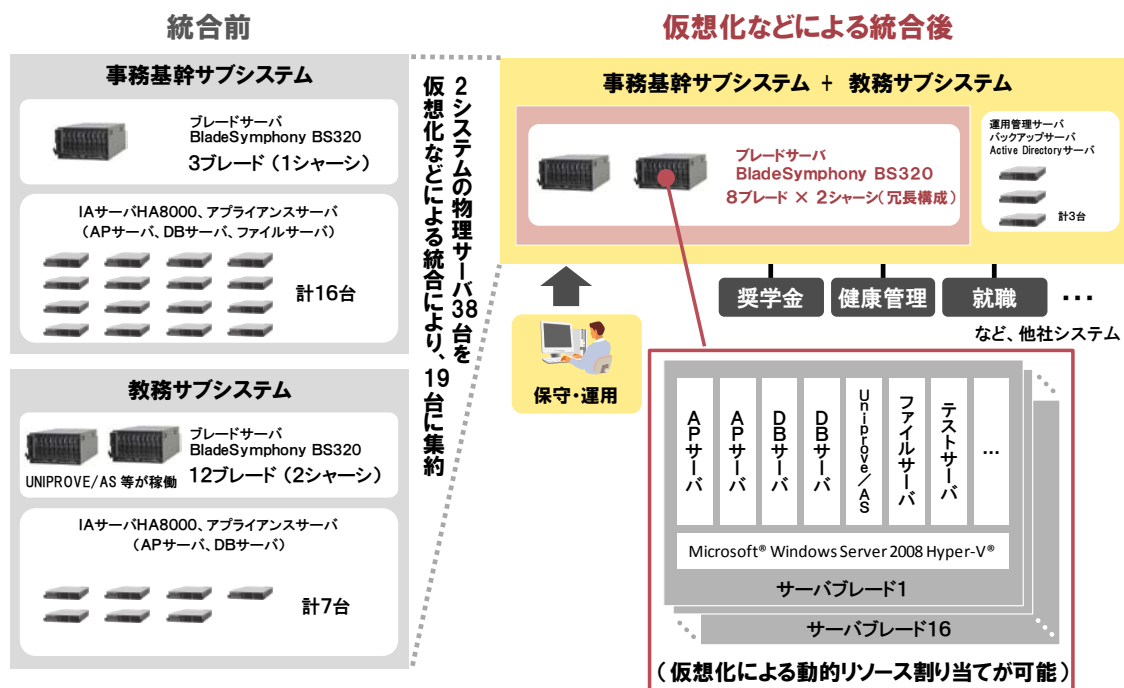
統合前

事務基幹サブシステム

ブレードサーバ
BladeSymphony BS320
3ブレード（1シャーシ）

IAサーバHA8000、アプライアンスサーバ
（APサーバ、DBサーバ、ファイルサーバ）

計16台

教務サブシステム

ブレードサーバ
BladeSymphony BS320
12ブレード（2シャーシ）

UNIPROVE/AS 等が稼働

IAサーバHA8000、アプライアンスサーバ
（APサーバ、DBサーバ）

計7台

2システムの物理サーバ38台を仮想化などによる統合により、19台に集約

仮想化などによる統合後

事務基幹サブシステム ＋ 教務サブシステム

ブレードサーバ
BladeSymphony BS320
8ブレード × 2シャーシ（冗長構成）

運用管理サーバ
バックアップサーバ
Active Directoryサーバ

計3台

奨学金　健康管理　就職　…

など、他社システム

保守・運用

APサーバ　APサーバ　DBサーバ　DBサーバ　Uniprove／AS　ファイルサーバ　テストサーバ　…

Microsoft® Windows Server 2008 Hyper-V®

サーバブレード1

サーバブレード16

（仮想化による動的リソース割り当てが可能）